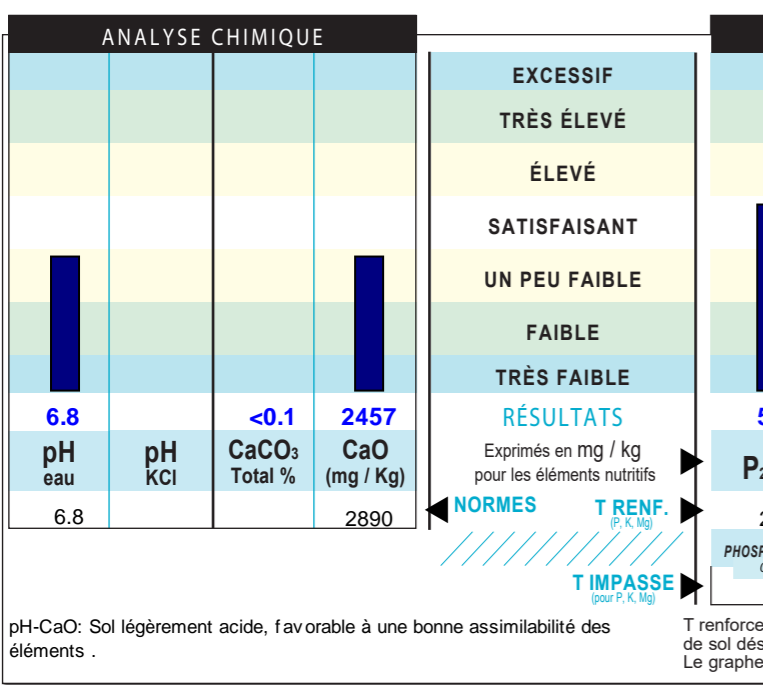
ANALYSE CHIMIQUE

EXCESSIF
TRÈS ÉLEVÉ
ÉLEVÉ
SATISFAISANT
UN PEU FAIBLE
FAIBLE
TRÈS FAIBLE

| 6.8 | | <0.1 | 2457 |
|---|---|---|---|
| pH eau | pH KCl | $CaCO_3$ Total % | CaO (mg / Kg) |
| 6.8 | | | 2890 |

RÉSULTATS
Exprimés en mg / kg pour les éléments nutritifs

NORMES
T RENF. (P, K, Mg)
T IMPASSE (pour P, K, Mg)

5
P
2
PHOSP

pH-CaO: Sol légèrement acide, favorable à une bonne assimilabilité des éléments .

T renforce
de sol dés
Le graphe